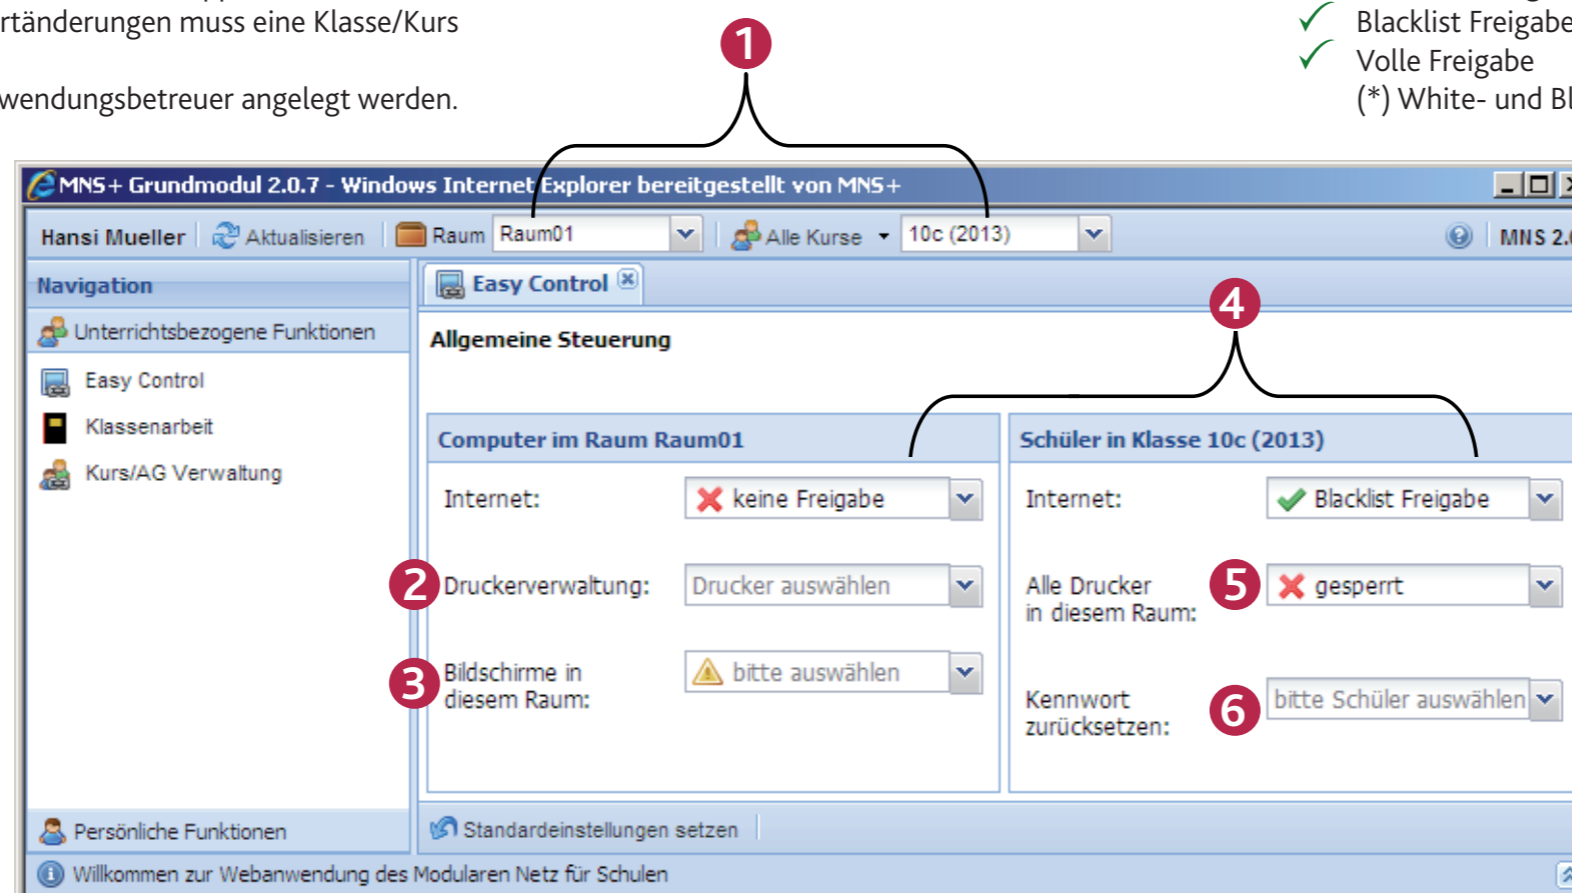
rtänderungen muss eine Klasse/Kurs

wendungsbetreuer angelegt werden.

✓ Blacklist Freigabe
✓ Volle Freigabe
(*) White- und Bl

1

MNS+ Grundmodul 2.0.7 - Windows Internet Explorer bereitgestellt von MNS+

Hansi Mueller | Aktualisieren | Raum Raum01 | Alle Kurse 10c (2013) | MNS 2.

Navigation

Unterrichtsbezogene Funktionen

Easy Control

Klassenarbeit

Kurs/AG Verwaltung

Easy Control

Allgemeine Steuerung

4

Computer im Raum Raum01

Internet: keine Freigabe

2 Druckerverwaltung: Drucker auswählen

3 Bildschirme in diesem Raum: bitte auswählen

Schüler in Klasse 10c (2013)

Internet: Blacklist Freigabe

Alle Drucker in diesem Raum: 5 gesperrt

Kennwort zurücksetzen: 6 bitte Schüler auswählen

Persönliche Funktionen

Standardeinstellungen setzen

Willkommen zur Webanwendung des Modularen Netz für Schulen